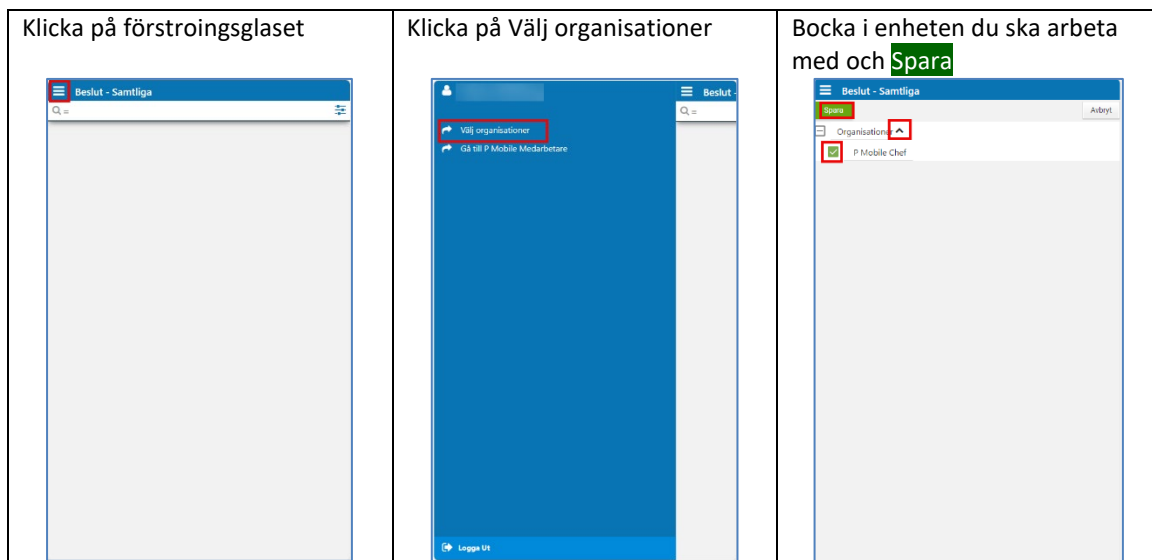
| Klicka på förstroingsglaset | Klicka på Välj organisationer | Bocka i enheten du ska arbeta med och Spara |
|---|---|---|
| Beslut - Samtliga | Välj organisationer<br>Gå till P Mobile Medarbetare<br>Beslut<br>Logga Ut | Beslut - Samtliga<br>Spara<br>Avbryt<br>Organisationer<br>P Mobile Chef |